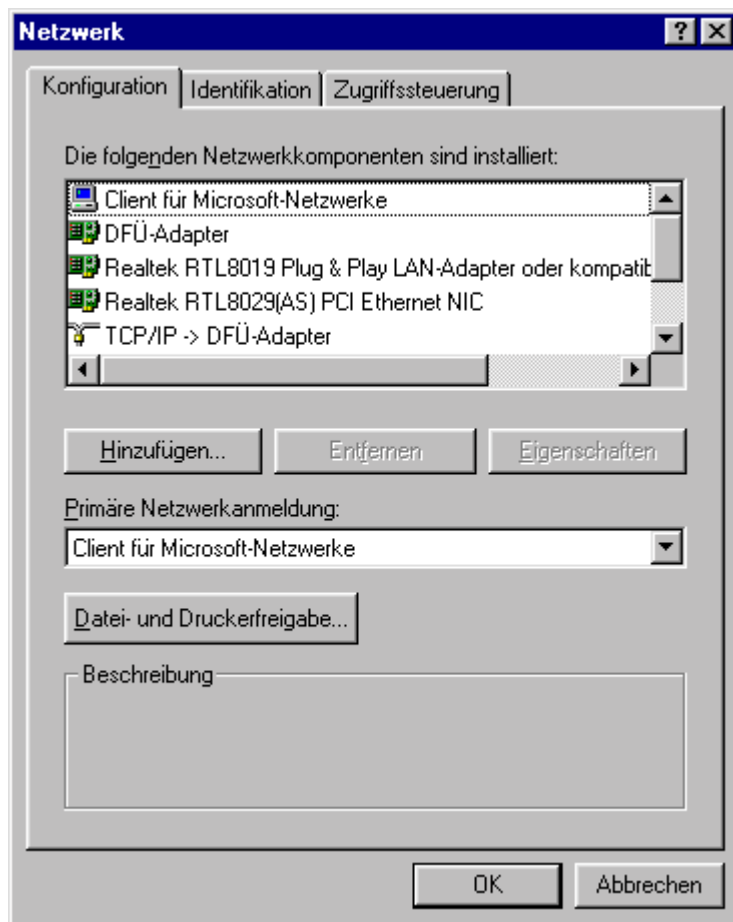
Netzwerk

? X

Konfiguration | Identifikation | Zugriffssteuerung

Die folgenden Netzwerkkomponenten sind installiert:

Client für Microsoft-Netzwerke
DFÜ-Adapter
Realtek RTL8019 Plug & Play LAN-Adapter oder kompatib
Realtek RTL8029(AS) PCI Ethernet NIC
TCP/IP -> DFÜ-Adapter

Hinzufügen... | Entfernen | Eigenschaften

Primäre Netzwerkanmeldung:

Client für Microsoft-Netzwerke

Datei- und Druckerfreigabe...

Beschreibung

OK | Abbrechen